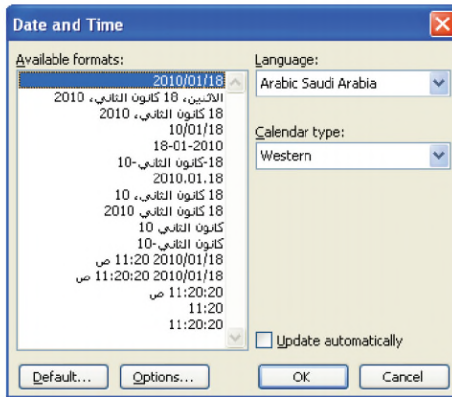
Date and Time

Available formats:

2010/01/18
الاثنين، 18 كانون الثاني، 2010
18 كانون الثاني، 2010
10/01/18
18-01-2010
18-كانون الثاني-10
2010.01.18
18 كانون الثاني، 10
18 كانون الثاني 2010
كانون الثاني 10
كانون الثاني-10
2010/01/18 11:20 ص
2010/01/18 11:20:20 ص
11:20:20 ص
11:20
11:20:20

Language:
Arabic Saudi Arabia

Calendar type:
Western

Update automatically

Default... Options... OK Cancel